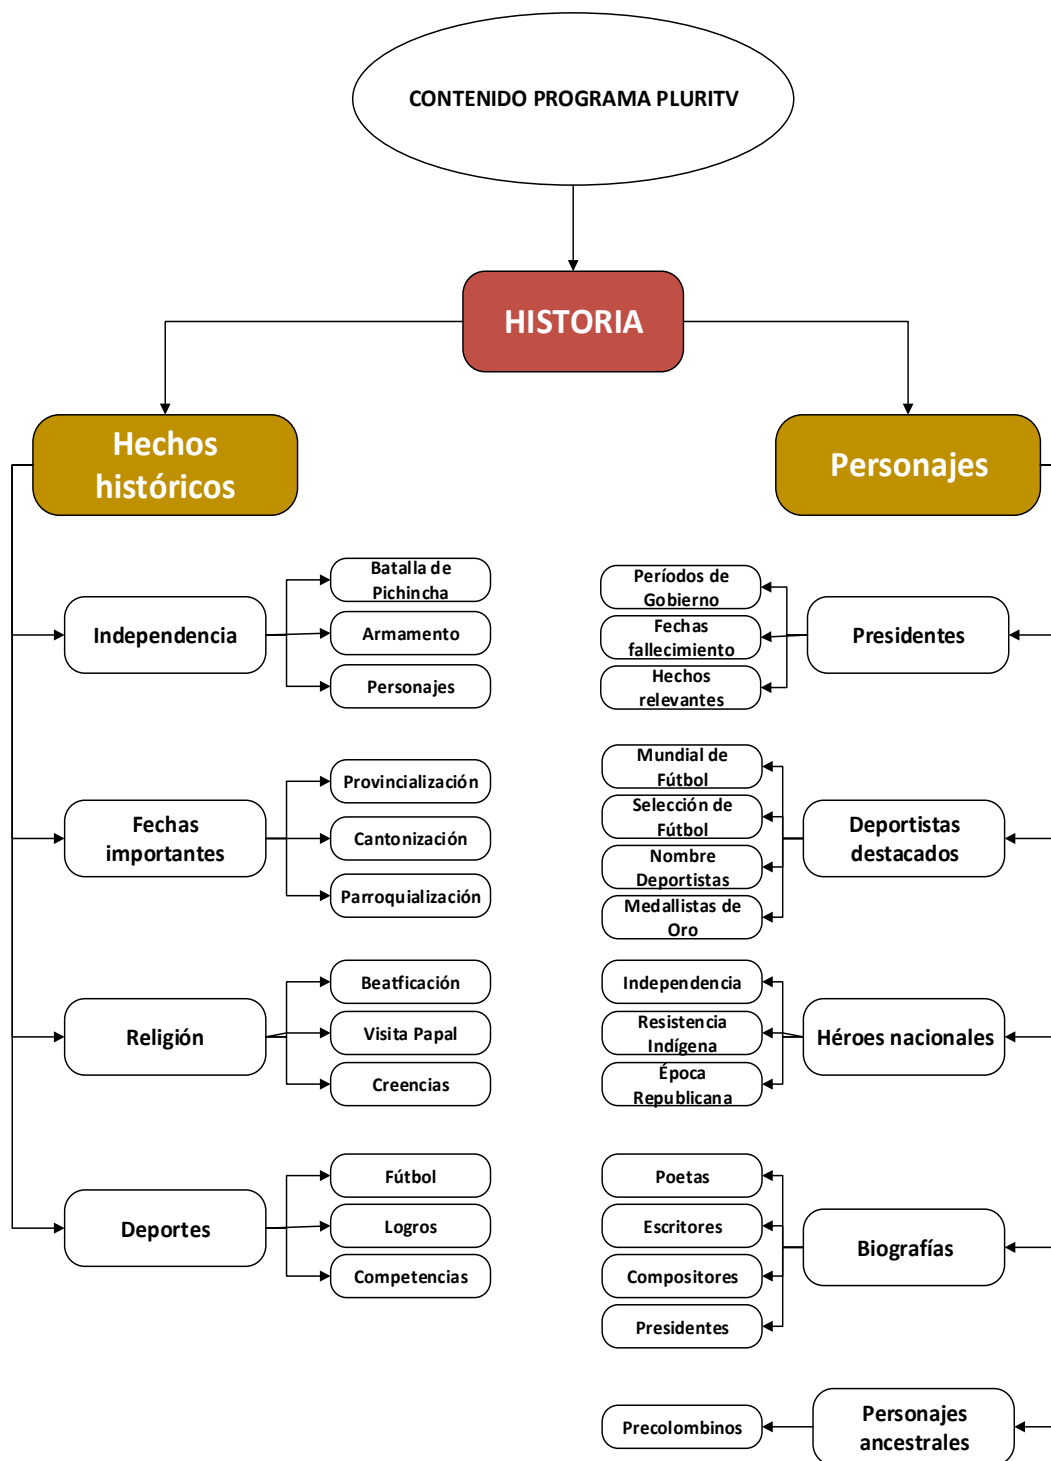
CONTENIDO PROGRAMA PLURITV

HISTORIA

Hechos históricos

Personajes

Independencia

Batalla de Pichincha

Armamento

Personajes

Fechas importantes

Provincialización

Cantonización

Parroquialización

Religión

Beatficación

Visita Papal

Creencias

Deportes

Fútbol

Logros

Competencias

Períodos de Gobierno

Fechas fallecimiento

Hechos relevantes

Presidentes

Mundial de Fútbol

Selección de Fútbol

Nombre Deportistas

Medallistas de Oro

Deportistas destacados

Independencia

Resistencia Indígena

Época Republicana

Héroes nacionales

Poetas

Escritores

Compositores

Presidentes

Biografías

Precolombinos

Personajes ancestrales